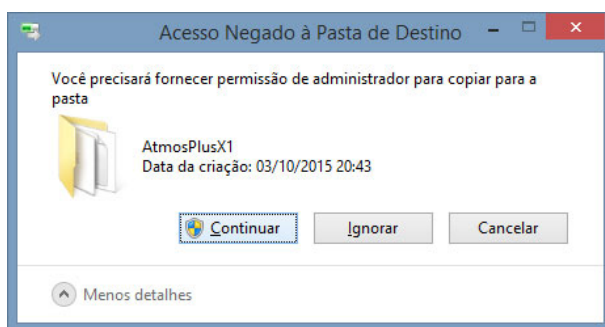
Acesso Negado à Pasta de Destino

Você precisará fornecer permissão de administrador para copiar para a pasta

AtmosPlusX1
Data da criação: 03/10/2015 20:43

Continuar
Ignorar
Cancelar

Menos detalhes